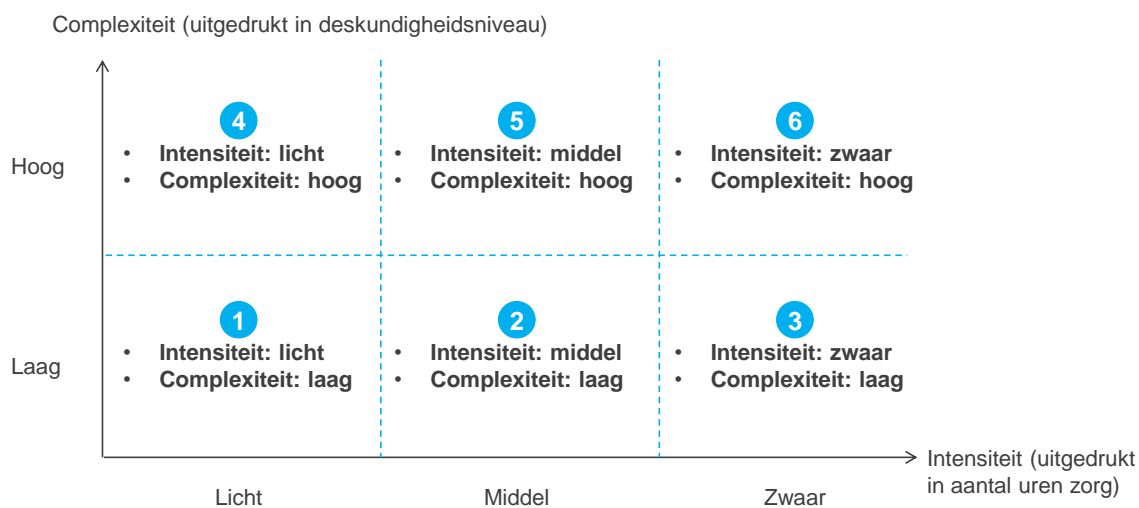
Complexiteit (uitgedrukt in deskundigheidsniveau)

Hoog

4
• Intensiteit: licht
• Complexiteit: hoog

5
• Intensiteit: middel
• Complexiteit: hoog

6
• Intensiteit: zwaar
• Complexiteit: hoog

Laag

1
• Intensiteit: licht
• Complexiteit: laag

2
• Intensiteit: middel
• Complexiteit: laag

3
• Intensiteit: zwaar
• Complexiteit: laag

Intensiteit (uitgedrukt in aantal uren zorg)

Licht

Middel

Zwaar